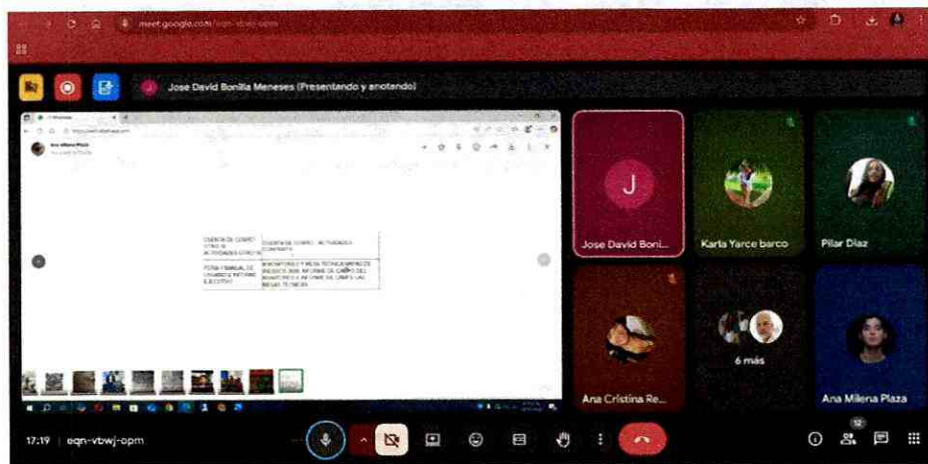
meet.google.com/eqn-vbwj-opm

Jose David Bonilla Meneses (Presentando y anotando)

Ana Milena Plaza

| CUENTA DE COBRO OTRO SI ACTIVIDADES OTRO SI | CUENTA DE COBRO ACTIVIDADES CONTRATO |
|---|---|
| FORM FAMILIAL DE CAMBIO E INFORME EJECUTIVO | INVENTARIO Y MESA TECNICA MARCO DE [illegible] INFORME DE CAMPO DEL INVENTARIO E INFORME DE CAMPO LAS MESAS TECNICAS |

J
Jose David Boni...
Karla Yarce barco
Pilar Diaz
Ana Cristina Re...
6 más
Ana Milena Plaza

17:19 | eqn-vbwj-opm

12